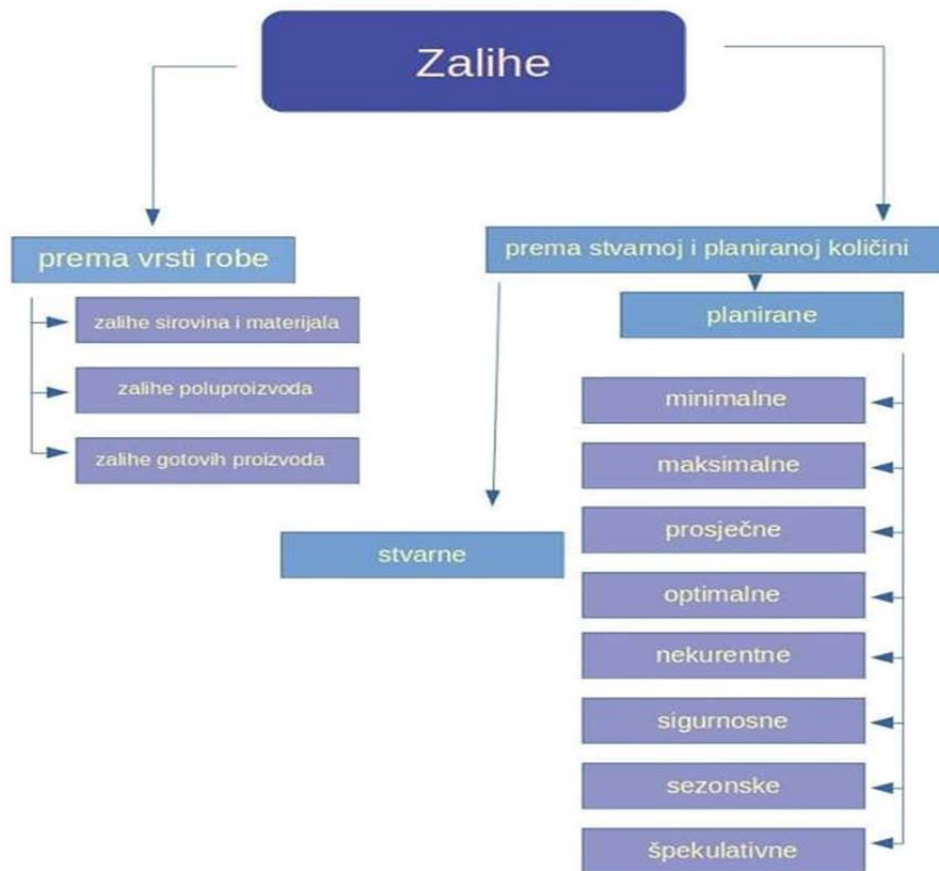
Zalihe

prema vrsti robe

zalihe sirovina i materijala

zalihe poluproizvoda

zalihe gotovih proizvoda

prema stvarnoj i planiranoj količini

planirane

minimalne

maksimalne

prosječne

optimalne

nekurentne

sigurnosne

sezonske

špekulativne

stvarne